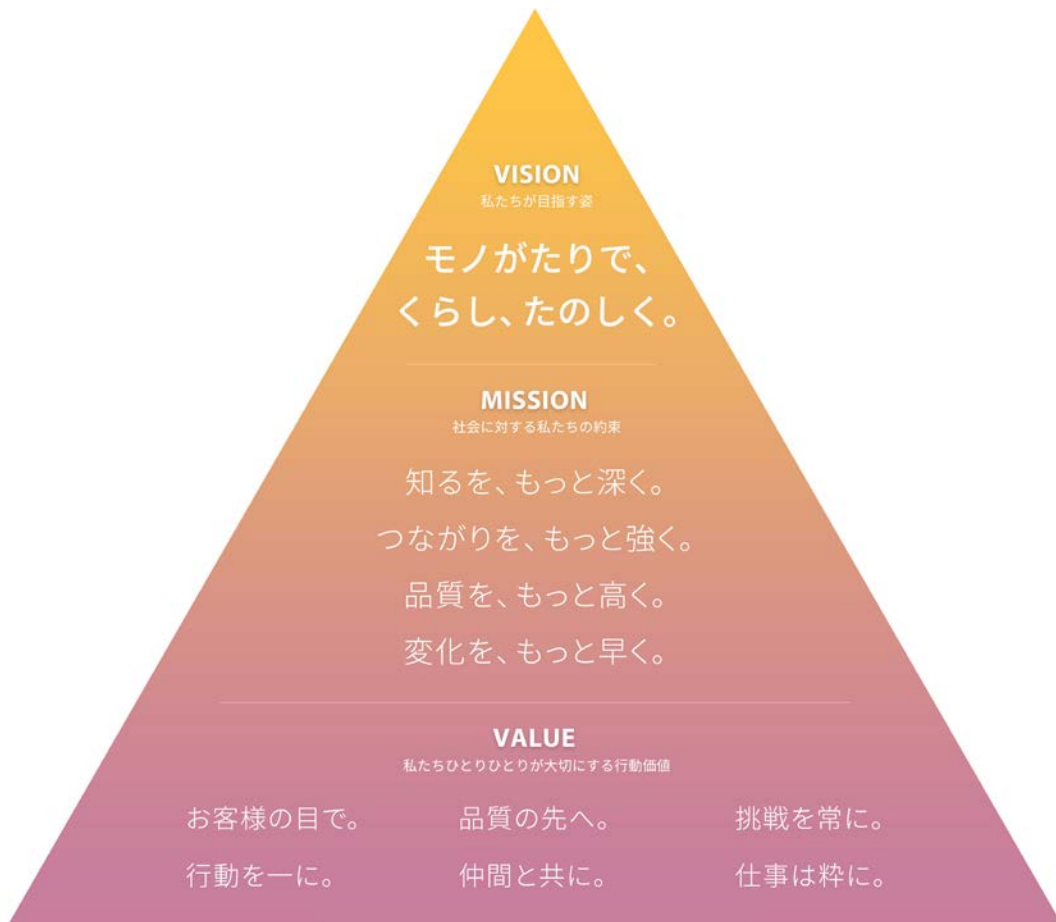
VISION
私たちが目指す姿

モノがたりで、
くらし、たのしく。

MISSION
社会に対する私たちの約束

知るを、もっと深く。
つながりを、もっと強く。
品質を、もっと高く。
変化を、もっと早く。

VALUE
私たちひとりひとりが大切にする行動価値

お客様の目で。
行動を一に。

品質の先へ。
仲間と共に。

挑戦を常に。
仕事は粋に。